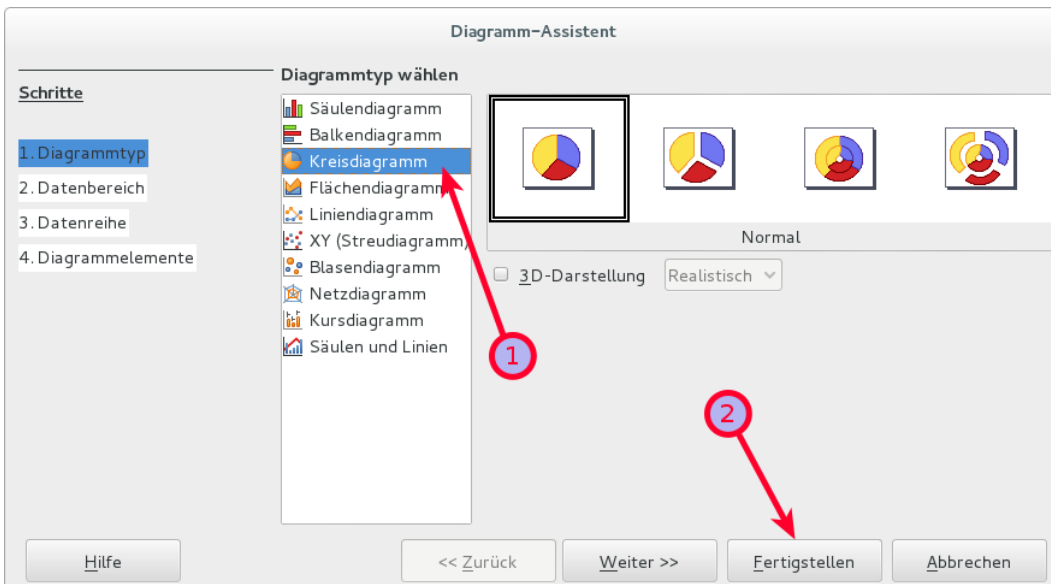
Diagramm-Assistent

Schritte

1. Diagrammtyp
2. Datenbereich
3. Datenreihe
4. Diagrammelemente

Diagrammtyp wählen

Säulendiagramm
Balkendiagramm
Kreisdiagramm
Flächendiagramm
Liniendiagramm
XY (Streudiagramm)
Blasendiagramm
Netzdiagramm
Kursdiagramm
Säulen und Linien

Normal

3D-Darstellung
Realistisch

1
2

Hilfe
<< Zurück
Weiter >>
Fertigstellen
Abbrechen